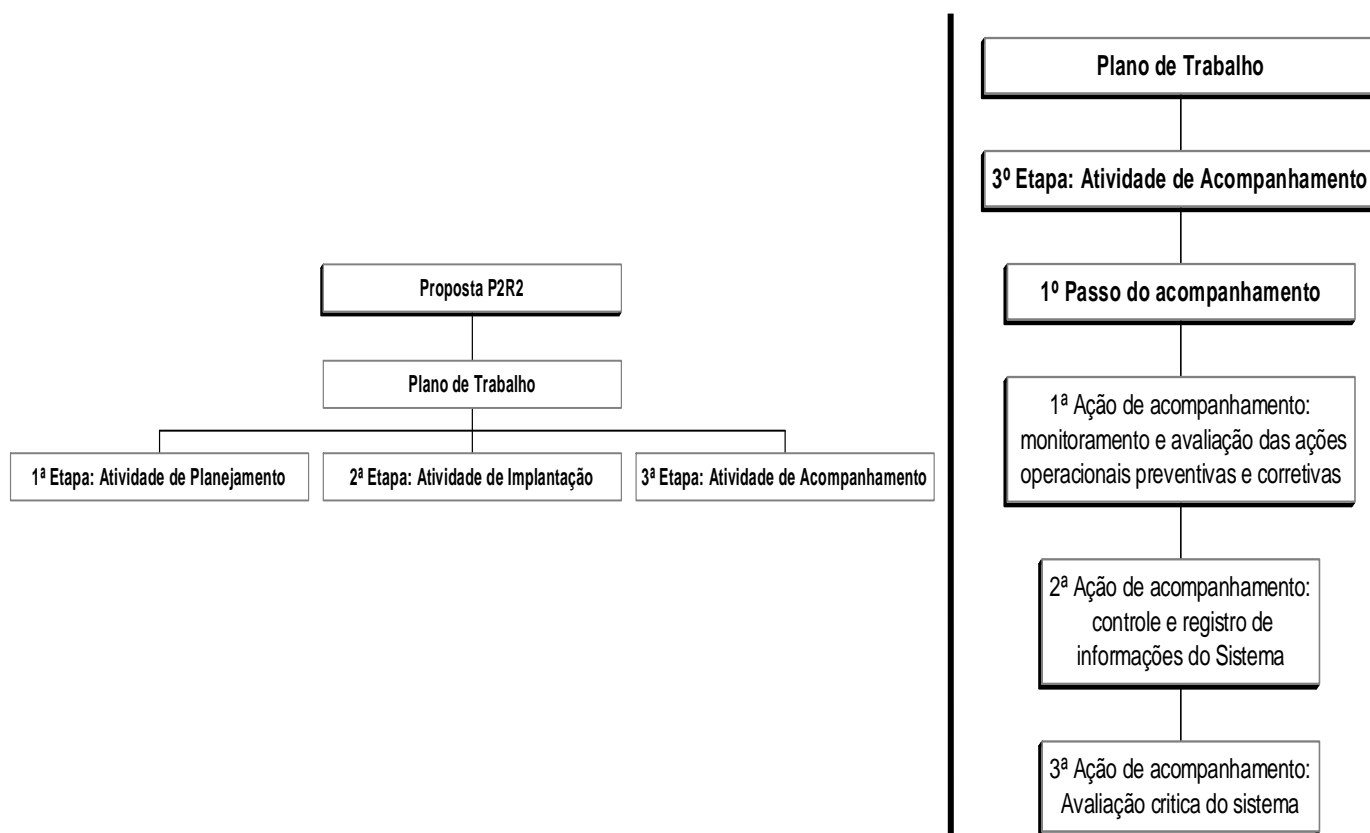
Proposta P2R2

Plano de Trabalho

1ª Etapa: Atividade de Planejamento

2ª Etapa: Atividade de Implantação

3ª Etapa: Atividade de Acompanhamento

Plano de Trabalho

3º Etapa: Atividade de Acompanhamento

1º Passo do acompanhamento

1ª Ação de acompanhamento: monitoramento e avaliação das ações operacionais preventivas e corretivas

2ª Ação de acompanhamento: controle e registro de informações do Sistema

3ª Ação de acompanhamento: Avaliação critica do sistema